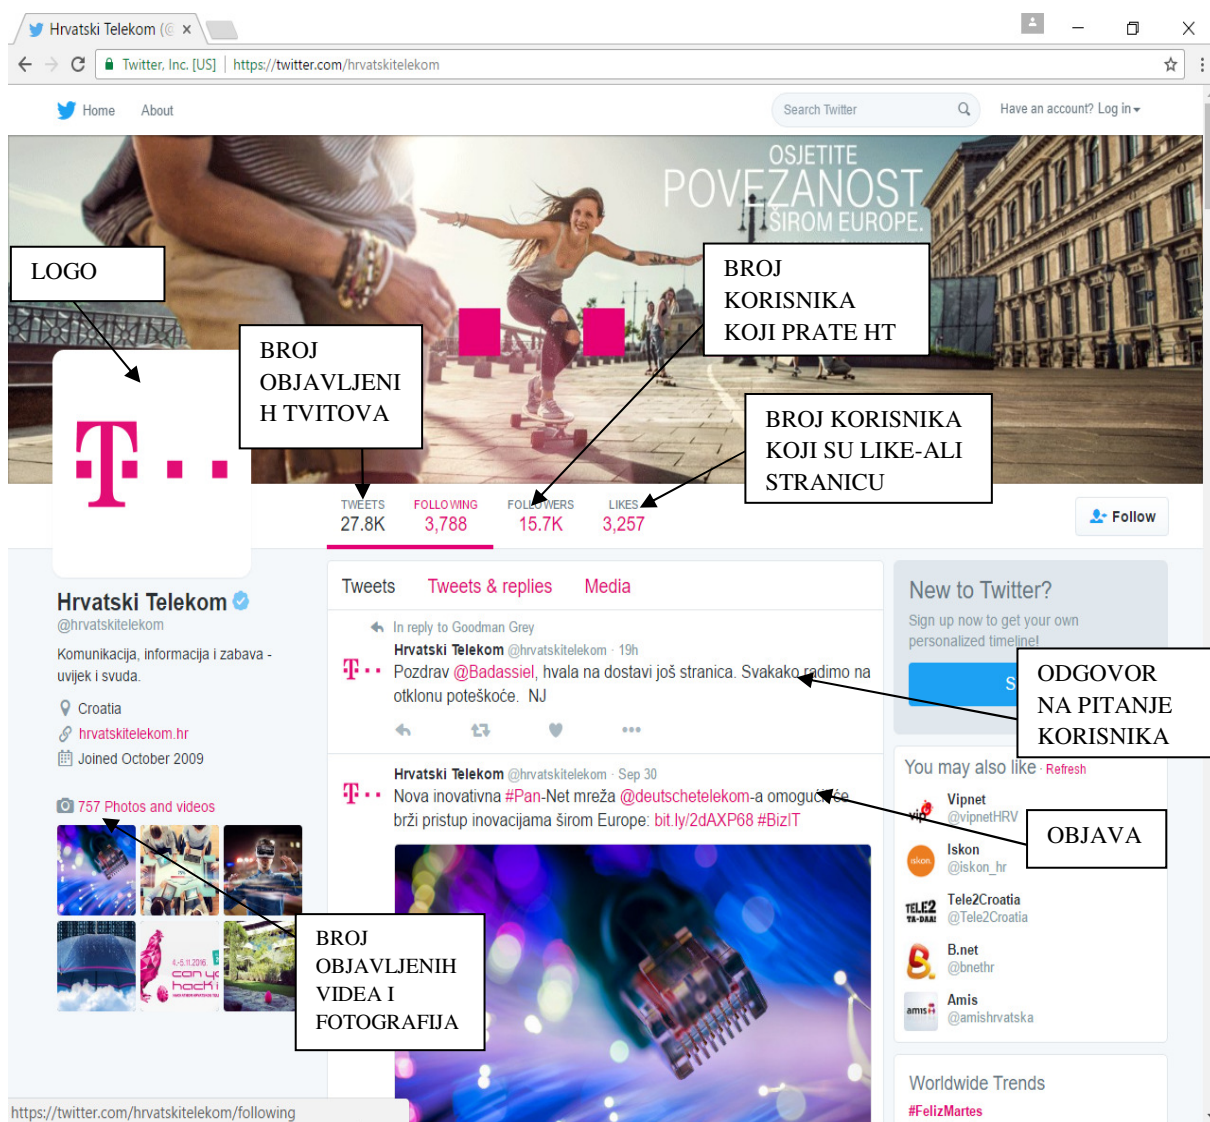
Hrvatski Telekom (@ ×

Twitter, Inc. [US] | https://twitter.com/hrvatskitelekom

Home About

Search Twitter

Have an account? Log in

OSJETITE POVEZANOST ŠIROM EUROPE.

LOGO

BROJ OBJAVLJENIH TVITOVA

BROJ KORISNIKA KOJI PRATE HT

BROJ KORISNIKA KOJI SU LIKE-ALI STRANICU

TWEETS 27.8K

FOLLOWING 3,788

FOLLOWERS 15.7K

LIKES 3,257

Follow

Hrvatski Telekom

@hrvatskitelekom

Komunikacija, informacija i zabava - uvijek i svuda.

Croatia

hrvatskitelekom.hr

Joined October 2009

757 Photos and videos

Tweets Tweets & replies Media

In reply to Goodman Grey

Hrvatski Telekom @hrvatskitelekom · 19h

Pozdrav @Badassiel, hvala na dostavi još stranica. Svakako radimo na otklonu poteškoće. NJ

Hrvatski Telekom @hrvatskitelekom · Sep 30

Nova inovativna #Pan-Net mreža @deutschetelekom-a omogućuje brži pristup inovacijama širom Europe: bit.ly/2dAXP68 #BizIT

New to Twitter?

Sign up now to get your own personalized timeline!

ODGOVOR NA PITANJE KORISNIKA

You may also like · Refresh

Vipnet @vipnetHRV

Iskon @iskon_hr

Tele2Croatia @Tele2Croatia

B.net @bnethr

Amis @amishrvatska

OBJAVA

BROJ OBJAVLJENIH VIDEA I FOTOGRAFIJA

Worldwide Trends

#FelizMartes

https://twitter.com/hrvatskitelekom/following